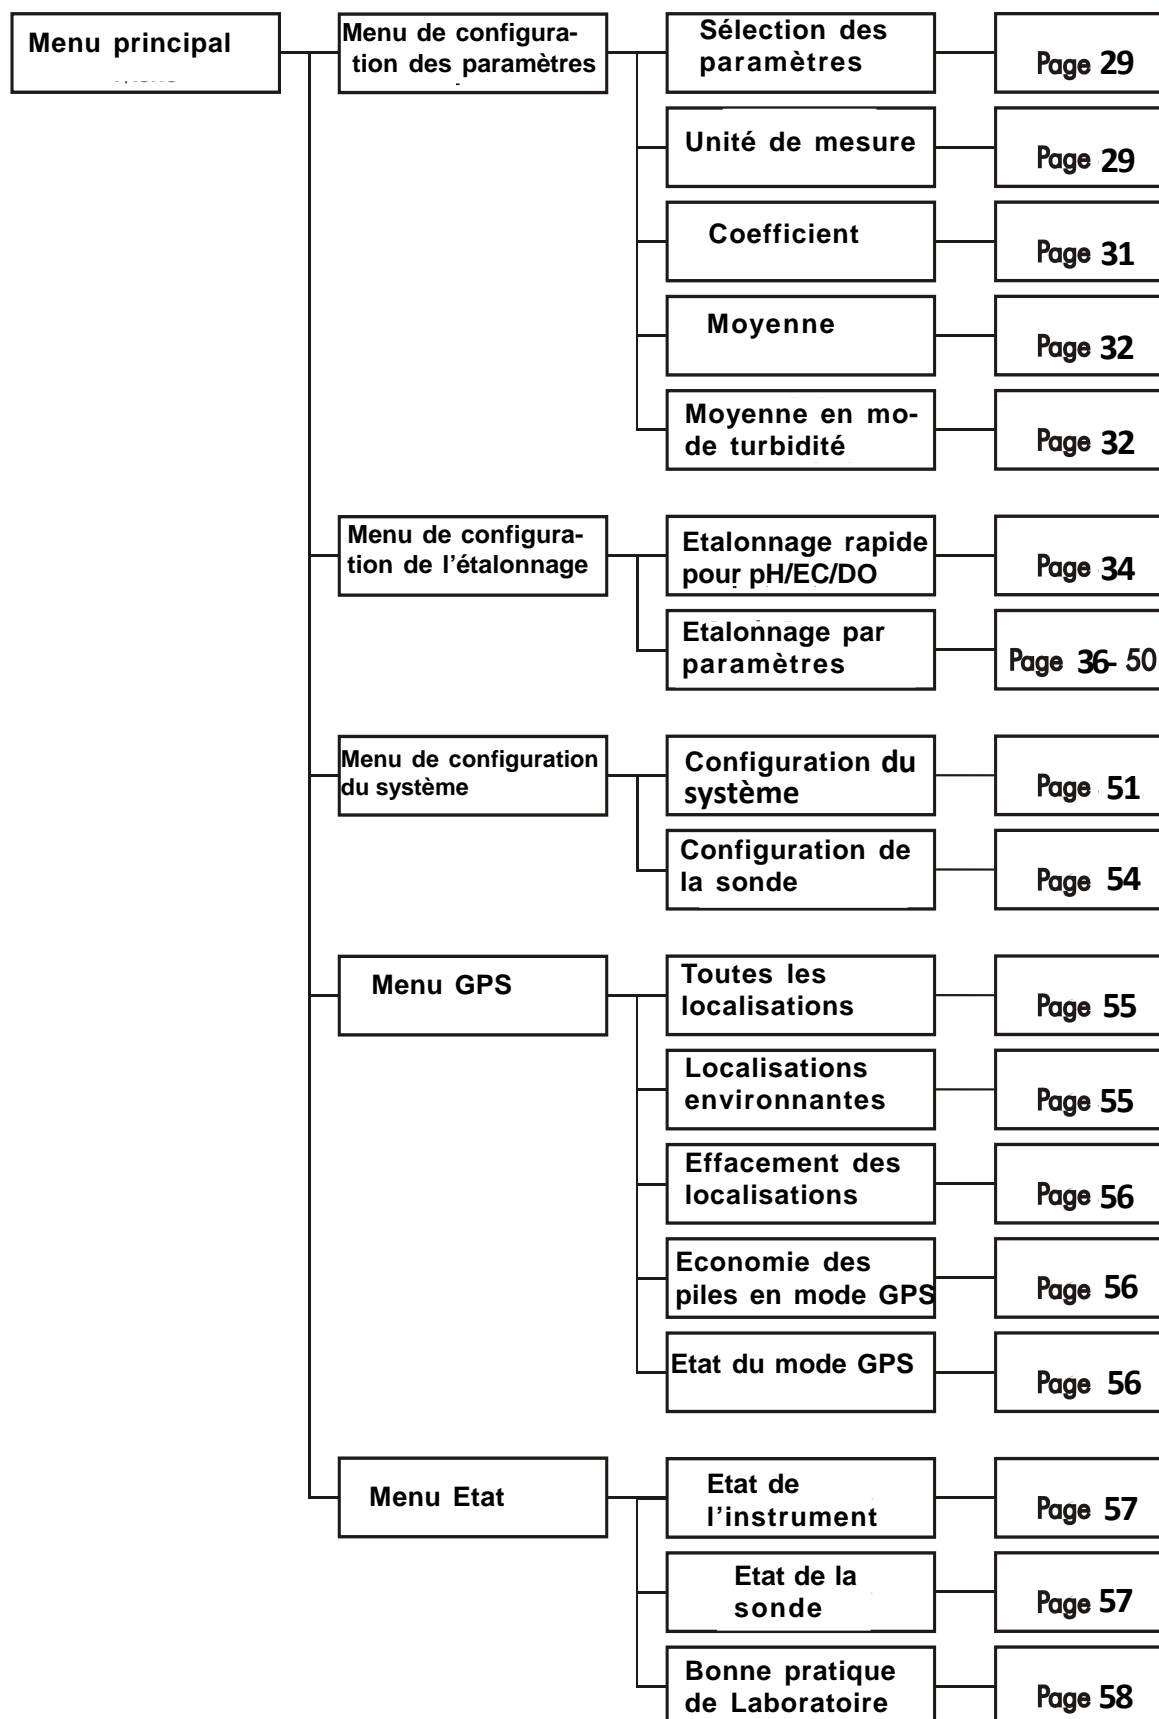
Menu principal

Menu de configuration des paramètres

Sélection des paramètres
Page 29

Unité de mesure
Page 29

Coefficient
Page 31

Moyenne
Page 32

Moyenne en mode turbidité
Page 32

Menu de configuration de l'étalonnage

Etalonnage rapide pour pH/EC/DO
Page 34

Etalonnage par paramètres
Page 36-50

Menu de configuration du système

Configuration du système
Page 51

Configuration de la sonde
Page 54

Menu GPS

Toutes les localisations
Page 55

Localisations environnantes
Page 55

Effacement des localisations
Page 56

Economie des piles en mode GPS
Page 56

Etat du mode GPS
Page 56

Menu Etat

Etat de l'instrument
Page 57

Etat de la sonde
Page 57

Bonne pratique de Laboratoire
Page 58